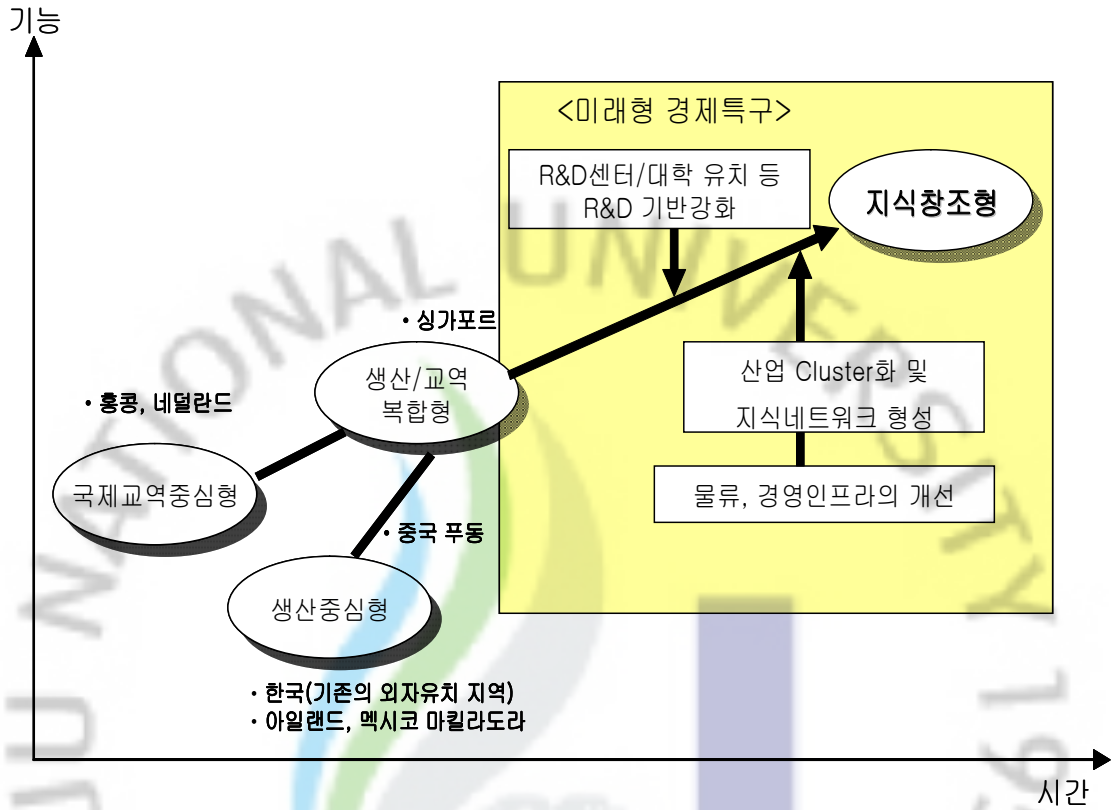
기능

<미래형 경제특구>

R&D센터/대학 유치 등
R&D 기반강화

지식창조형

• 싱가포르

생산/교역
복합형

• 홍콩, 네덜란드

산업 Cluster화 및
지식네트워크 형성

국제교역중심형

물류, 경영인프라의 개선

• 중국 푸동

생산중심형

• 한국(기존의 외자유치 지역)
• 아일랜드, 멕시코 마킬라도라

시간